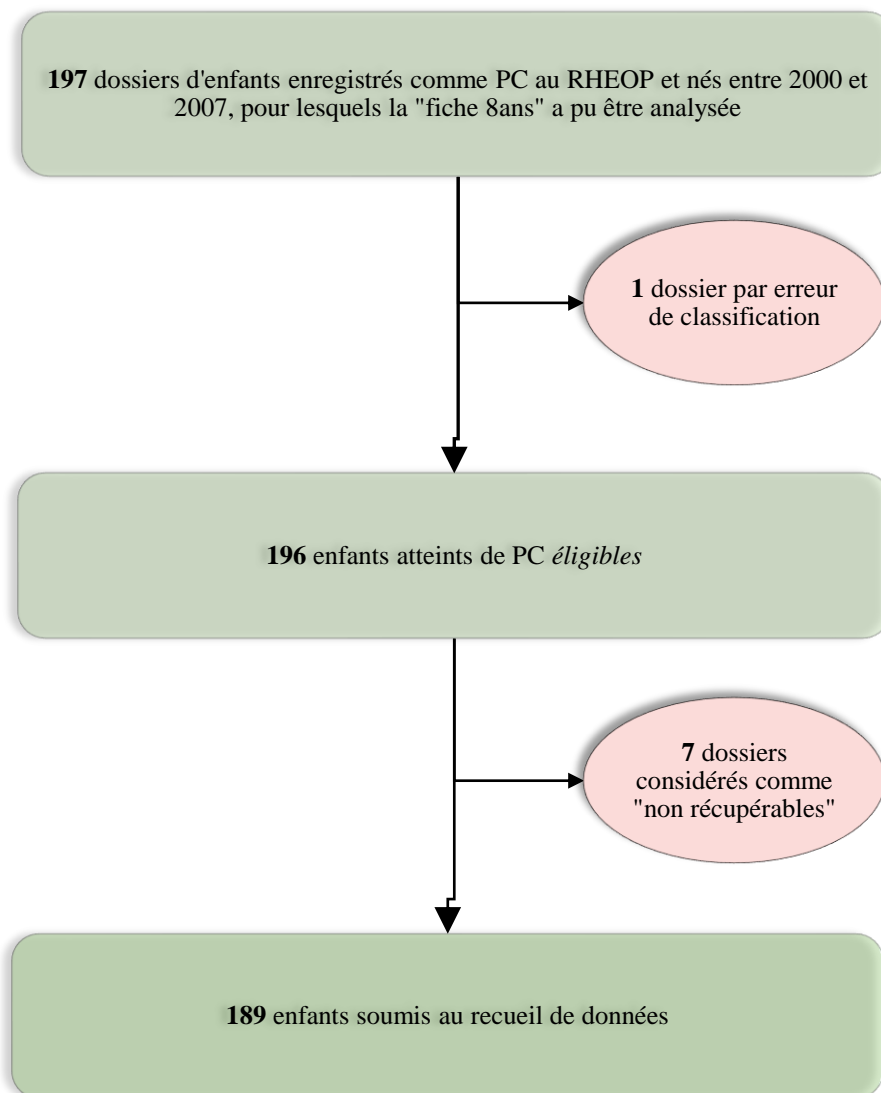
197 dossiers d'enfants enregistrés comme PC au RHEOP et nés entre 2000 et 2007, pour lesquels la "fiche 8ans" a pu être analysée

1 dossier par erreur de classification

196 enfants atteints de PC éligibles

7 dossiers considérés comme "non récupérables"

189 enfants soumis au recueil de données